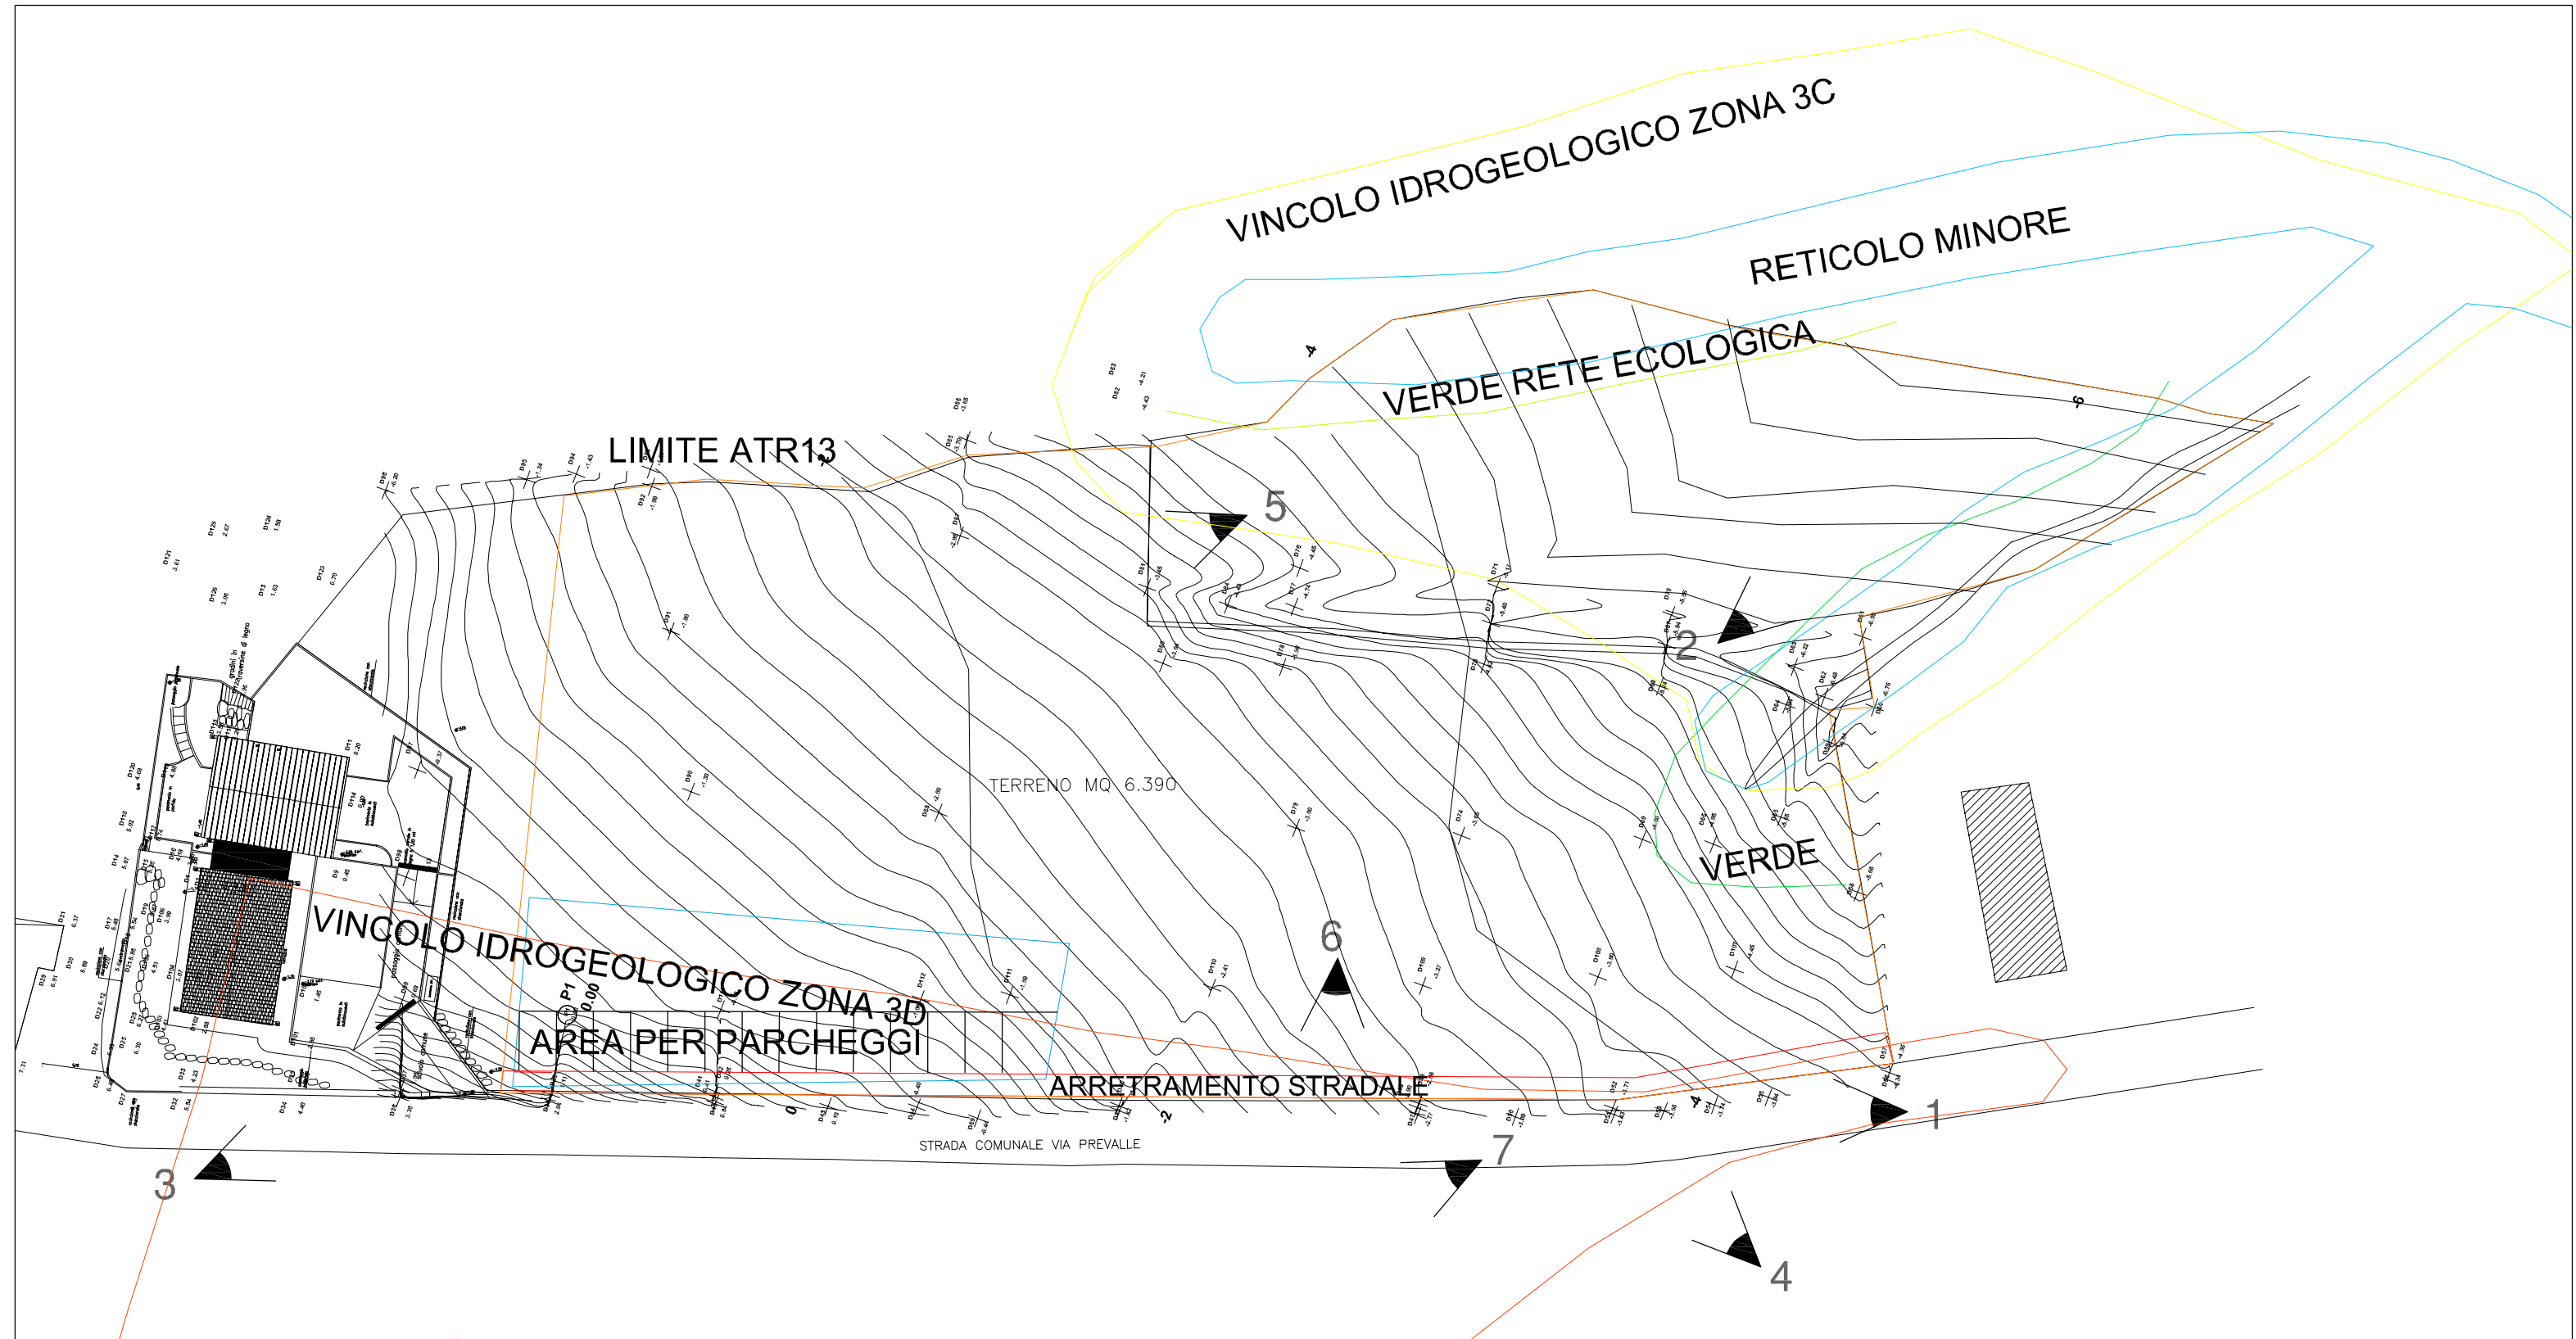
VINCOLO IDROGEOLOGICO ZONA 3C

RETICOLO MINORE

VERDE RETE ECOLOGICA

LIMITE ATR13

5

2

TERRENO MQ 6.390

VERDE

6

VINCOLO IDROGEOLOGICO ZONA 3D

P1 0.00

AREA PER PARCHEGGI

ARRETRAMENTO STRADALE

1

STRADA COMUNALE VIA PREVALLE

7

3

4